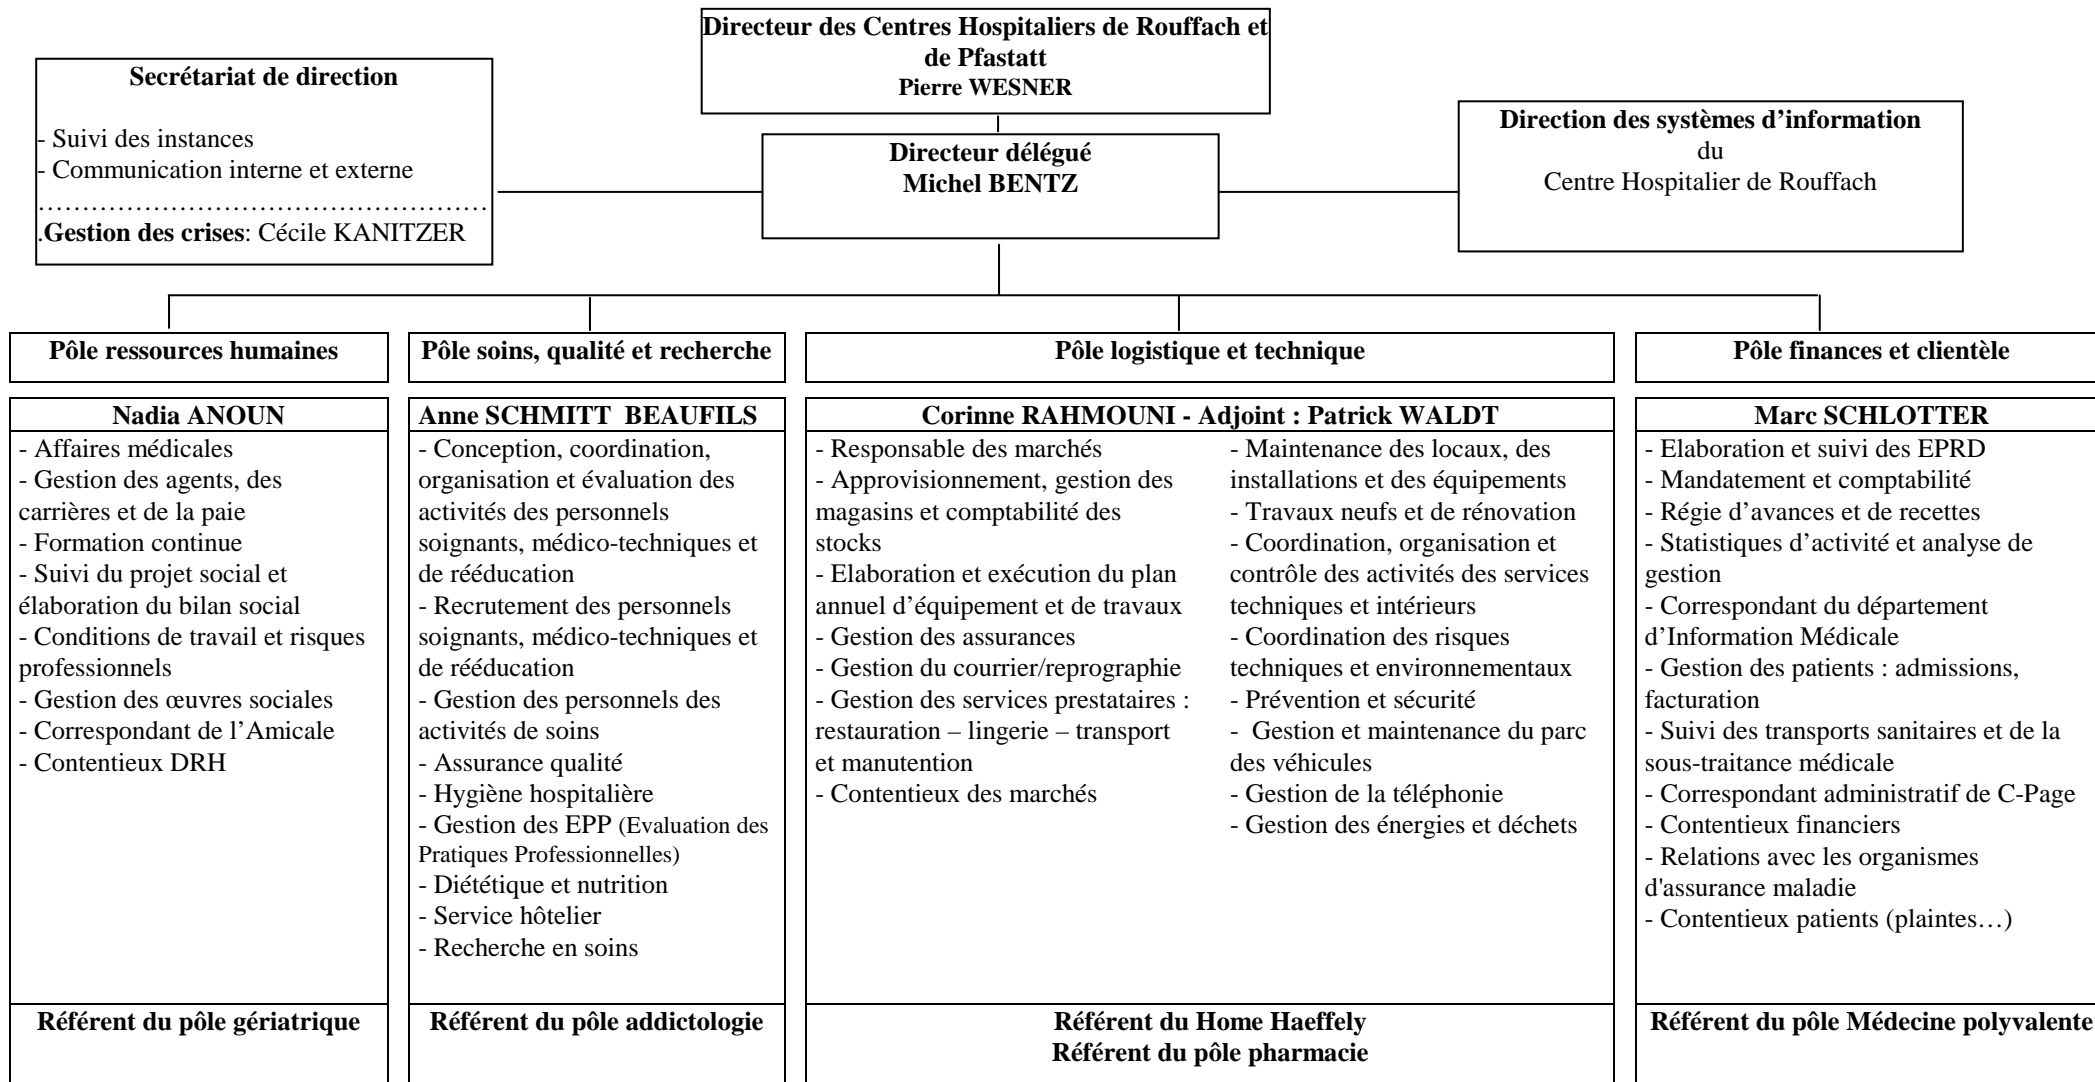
Directeur des Centres Hospitaliers de Rouffach et de Pfastatt
Pierre WESNER

Secrétariat de direction

- Suivi des instances
- Communication interne et externe
…………………………………………
.Gestion des crises: Cécile KANITZER

Directeur délégué
Michel BENTZ

Direction des systèmes d'information
du
Centre Hospitalier de Rouffach

Pôle ressources humaines

Nadia ANOUN
- Affaires médicales
- Gestion des agents, des carrières et de la paie
- Formation continue
- Suivi du projet social et élaboration du bilan social
- Conditions de travail et risques professionnels
- Gestion des œuvres sociales
- Correspondant de l'Amicale
- Contentieux DRH

Référent du pôle gériatrique

Pôle soins, qualité et recherche

Anne SCHMITT BEAUFILS
- Conception, coordination, organisation et évaluation des activités des personnels soignants, médico-techniques et de rééducation
- Recrutement des personnels soignants, médico-techniques et de rééducation
- Gestion des personnels des activités de soins
- Assurance qualité
- Hygiène hospitalière
- Gestion des EPP (Evaluation des Pratiques Professionnelles)
- Diététique et nutrition
- Service hôtelier
- Recherche en soins

Référent du pôle addictologie

Pôle logistique et technique

Corinne RAHMOUNI - Adjoint : Patrick WALDT
- Responsable des marchés
- Approvisionnement, gestion des magasins et comptabilité des stocks
- Elaboration et exécution du plan annuel d'équipement et de travaux
- Gestion des assurances
- Gestion du courrier/reprographie
- Gestion des services prestataires : restauration – lingerie – transport et manutention
- Contentieux des marchés

- Maintenance des locaux, des installations et des équipements
- Travaux neufs et de rénovation
- Coordination, organisation et contrôle des activités des services techniques et intérieurs
- Coordination des risques techniques et environnementaux
- Prévention et sécurité
- Gestion et maintenance du parc des véhicules
- Gestion de la téléphonie
- Gestion des énergies et déchets

Référent du Home Haeffely
Référent du pôle pharmacie

Pôle finances et clientèle

Marc SCHLOTTER
- Elaboration et suivi des EPRD
- Mandatement et comptabilité
- Régie d'avances et de recettes
- Statistiques d'activité et analyse de gestion
- Correspondant du département d'Information Médicale
- Gestion des patients : admissions, facturation
- Suivi des transports sanitaires et de la sous-traitance médicale
- Correspondant administratif de C-Page
- Contentieux financiers
- Relations avec les organismes d'assurance maladie
- Contentieux patients (plaintes…)

Référent du pôle Médecine polyvalente